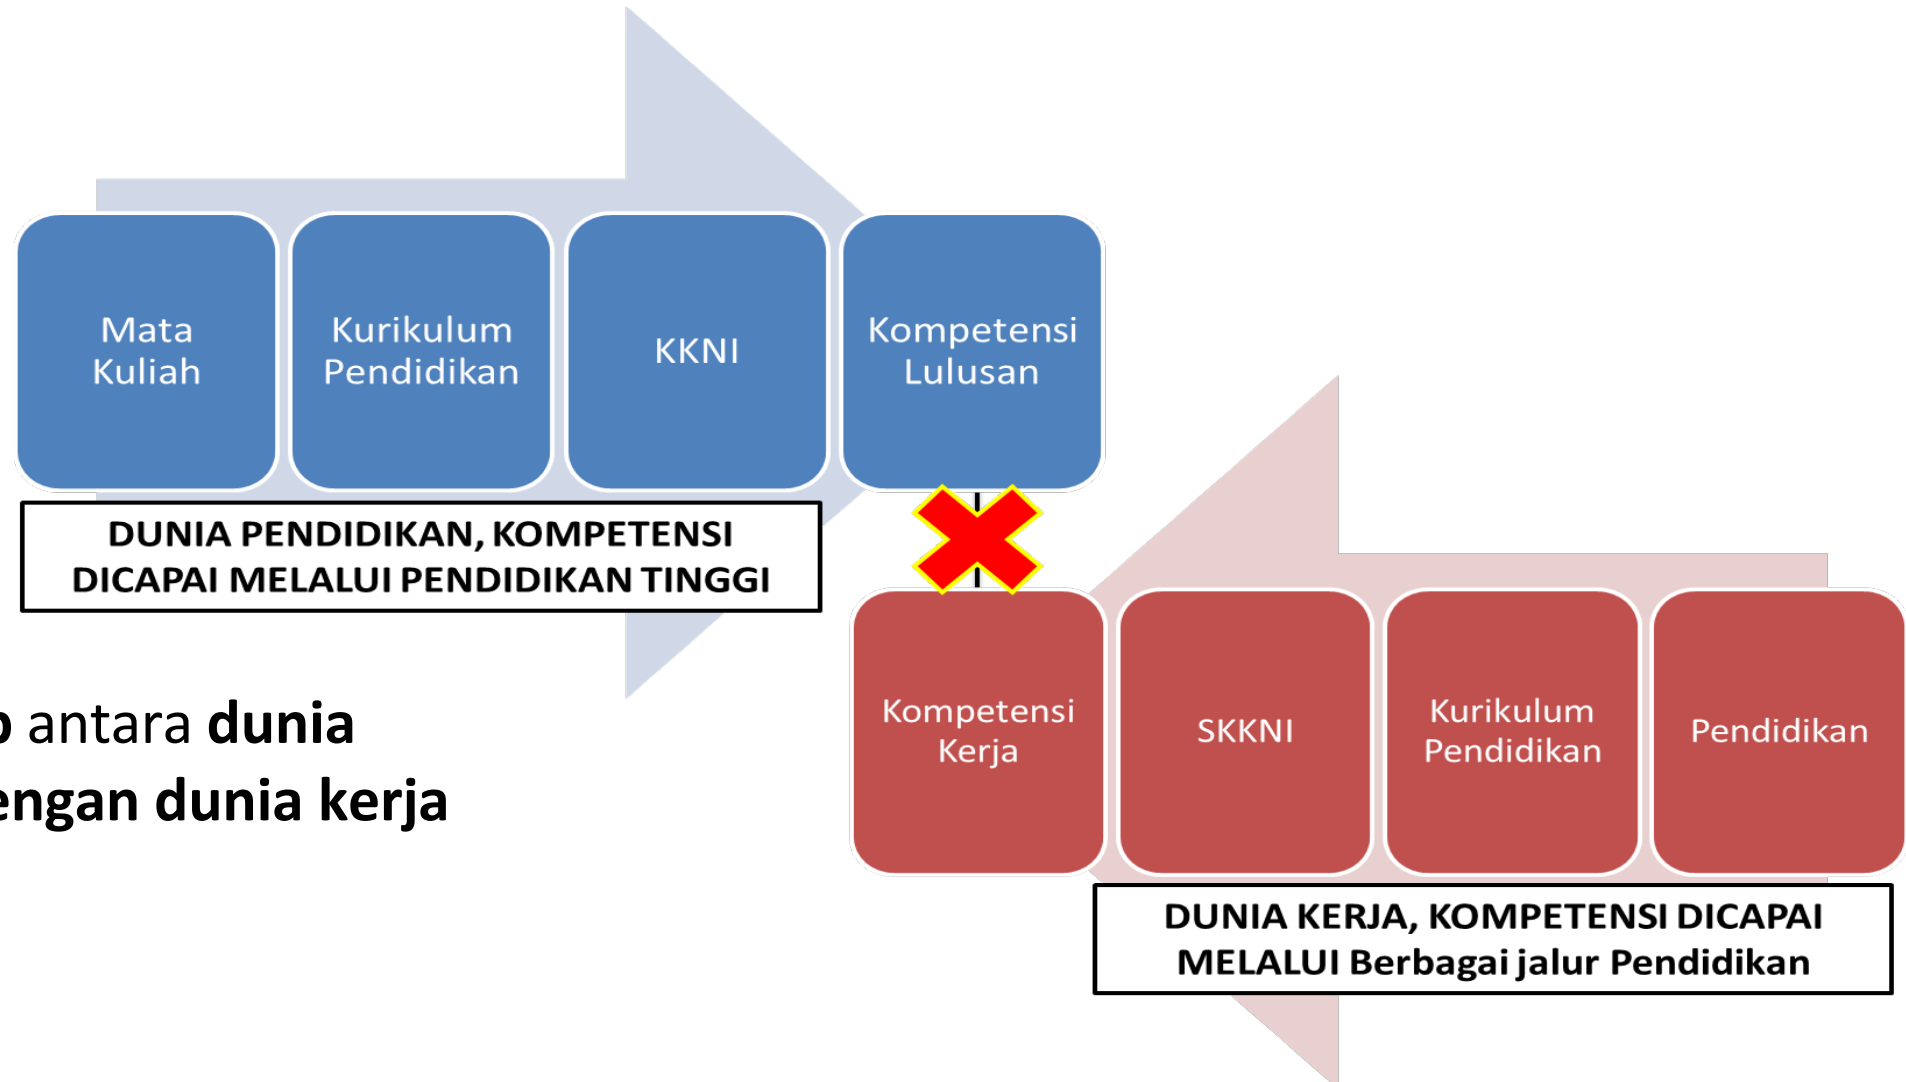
Mata Kuliah

Kurikulum Pendidikan

KKNI

Kompetensi Lulusan

DUNIA PENDIDIKAN, KOMPETENSI DICAPAI MELALUI PENDIDIKAN TINGGI

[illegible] antara **dunia** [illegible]engan dunia kerja

Kompetensi Kerja

SKKNI

Kurikulum Pendidikan

Pendidikan

DUNIA KERJA, KOMPETENSI DICAPAI MELALUI Berbagai jalur Pendidikan